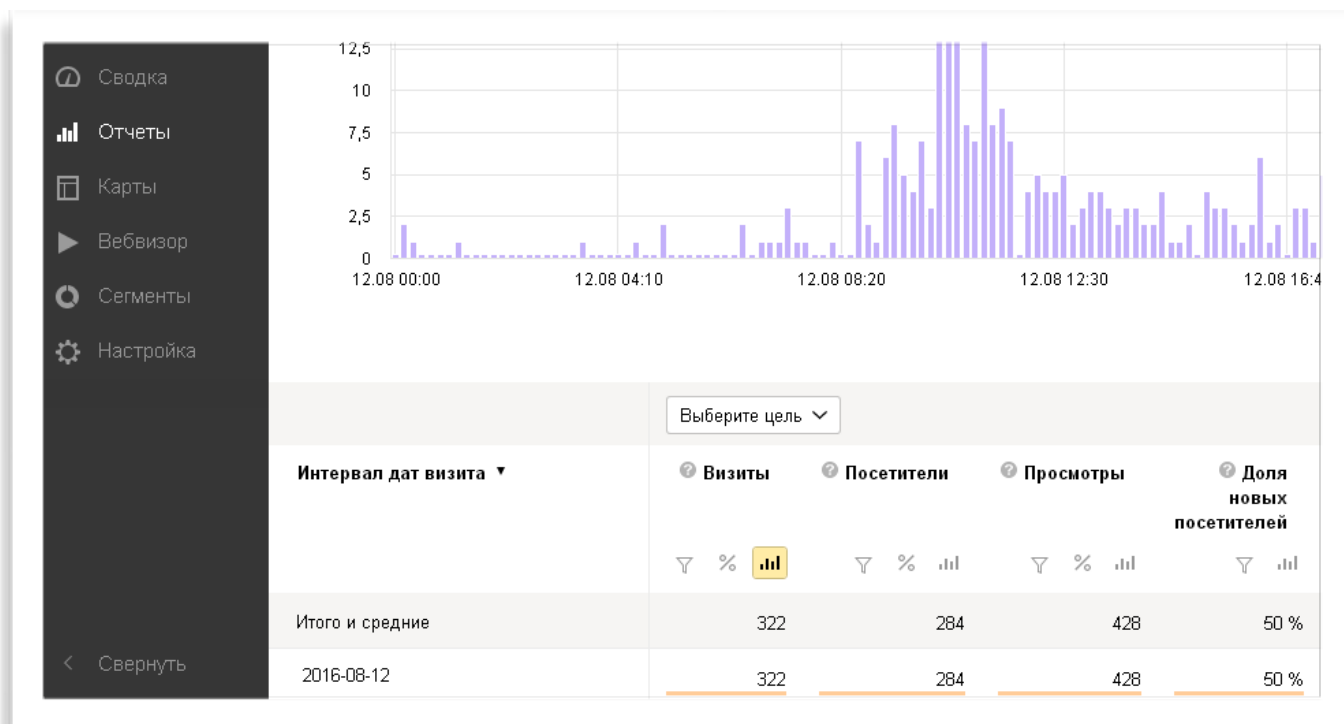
Сводка
Отчеты
Карты
Вебвизор
Сегменты
Настройка

12,5
10
7,5
5
2,5
0
12.08 00:00
12.08 04:10
12.08 08:20
12.08 12:30
12.08 16:4

Выберите цель

| Интервал дат визита ▼ | Визиты | Посетители | Просмотры | Доля новых посетителей |
|---|---|---|---|---|
| Итого и средние | 322 | 284 | 428 | 50 % |
| 2016-08-12 | 322 | 284 | 428 | 50 % |

Свернуть